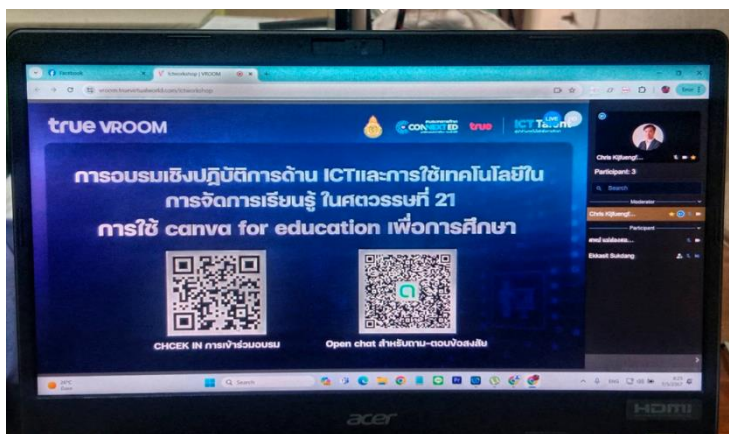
Facebook
Schedulep | VROOM

true VROOM

CONNEXT ED true ICT Talent LIVE

การอบรมเชิงปฏิบัติการด้าน ICTและการใช้เทคโนโลยีใน การจัดการเรียนรู้ ในศตวรรษที่ 21

การใช้ canva for education เพื่อการศึกษา

CHCEK IN การเข้าร่วมอบรม

Open chat สำหรับถาม-ตอบข้อสงสัย

Chris Kijluengf...

Participant: 3

Search

Moderator

Chris Kijluengf...

Participant

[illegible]

Ekkasit Sukdang

Q Search

acer

HDMI